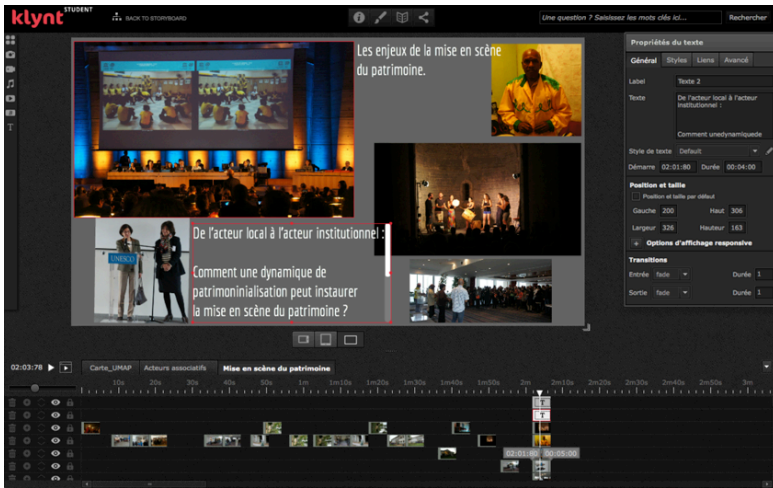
klynt STUDENT
BACK TO STORYBOARD
Une question ? Saisissez les mots clés ici...
Rechercher

Les enjeux de la mise en scène du patrimoine.

De l'acteur local à l'acteur institutionnel :

Comment une dynamique de patrimoninialisation peut instaurer la mise en scène du patrimoine ?

UNESCO

Propriétés du texte
Général Styles Liens Avancé
Label Texte 2
Texte De l'acteur local à l'acteur institutionnel :

Comment unedynamiquede
Style de texte Default
Démarre 02:01:80 Durée 00:04:00
Position et taille
Position et taille par défaut
Gauche 200 Haut 306
Largeur 326 Hauteur 163
Options d'affichage responsive
Transitions
Entrée fade Durée 1
Sortie fade Durée 1

02:03:78
Carte_UMAP Acteurs associatifs Mise en scène du patrimoine
10s 20s 30s 40s 50s 1m 1m10s 1m20s 1m30s 1m40s 1m50s 2m 2m10s 2m20s 2m30s 2m40s 2m50s 3m
T
T
02:01:80 00:05:00